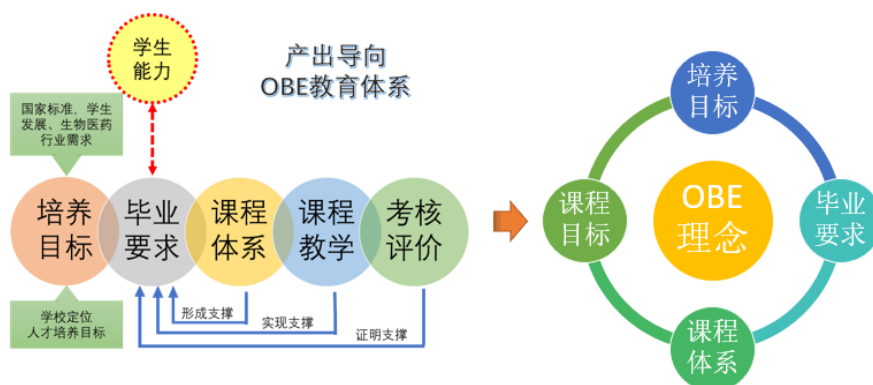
学生能力

产出导向
OBE教育体系

国家标准、学生发展、生物医药行业需求

培养目标

毕业要求

课程体系

课程教学

考核评价

学校定位
人才培养目标

形成支撑

实现支撑

证明支撑

培养目标

课程目标

OBE理念

毕业要求

课程体系